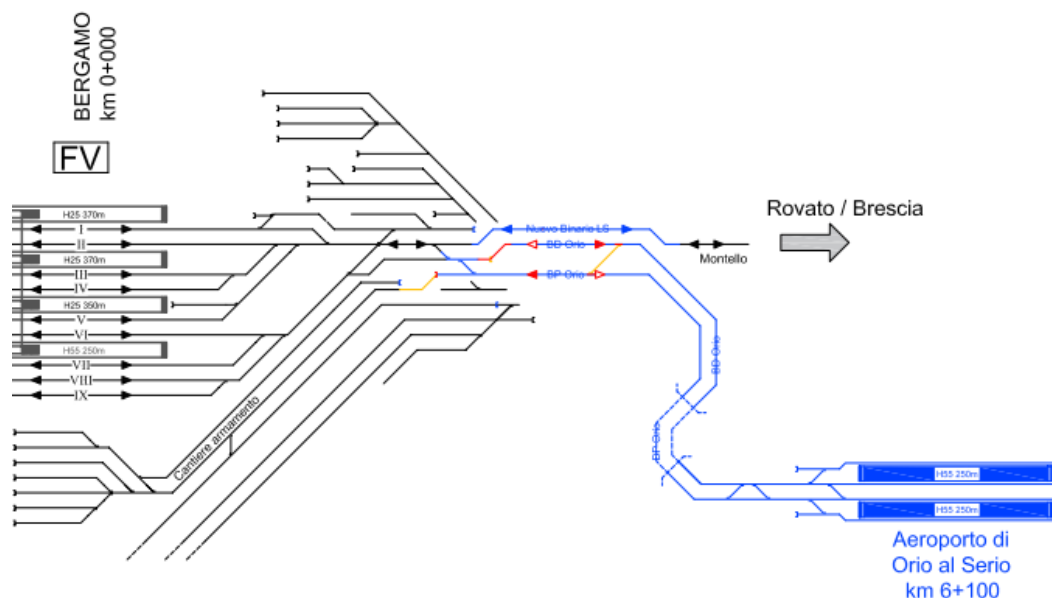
BERGAMO
km 0+000

FV

H25 370m
I
II
H25 370m
III
IV
H25 350m
V
VI
H55 250m
VII
VIII
IX

Cantiere armamento

Nuovo Binario LS
BD Orio
BP Orio

Rovato / Brescia

Montello

BD Orio
BP Orio

H55 250m
H55 250m

Aeroporto di
Orio al Serio
km 6+100